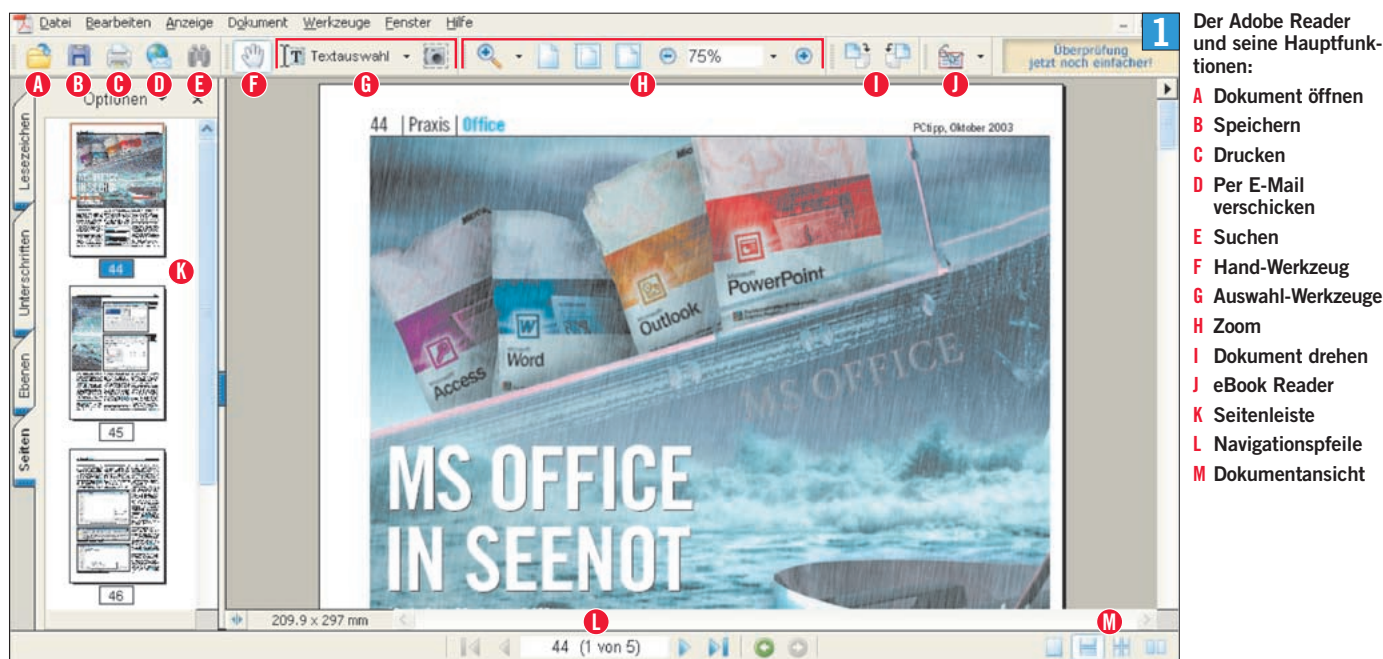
Datei Bearbeiten Anzeige Dokument Werkzeuge Fenster Hilfe

Textauswahl 75%

Überprüfung jetzt noch einfacher!

A B C D E F G H I J

Optionen

Lesezeichen Unterschriften Ebenen Seiten

44 K

45

46

44 | Praxis | Office PCtipp, Oktober 2003

Access Word Outlook PowerPoint

MS OFFICE

MS OFFICE IN SEENOT

209.9 x 297 mm

L M

44 (1 von 5)

1

Der Adobe Reader und seine Hauptfunktionen:

A Dokument öffnen
B Speichern
C Drucken
D Per E-Mail verschicken
E Suchen
F Hand-Werkzeug
G Auswahl-Werkzeuge
H Zoom
I Dokument drehen
J eBook Reader
K Seitenleiste
L Navigationspfeile
M Dokumentansicht